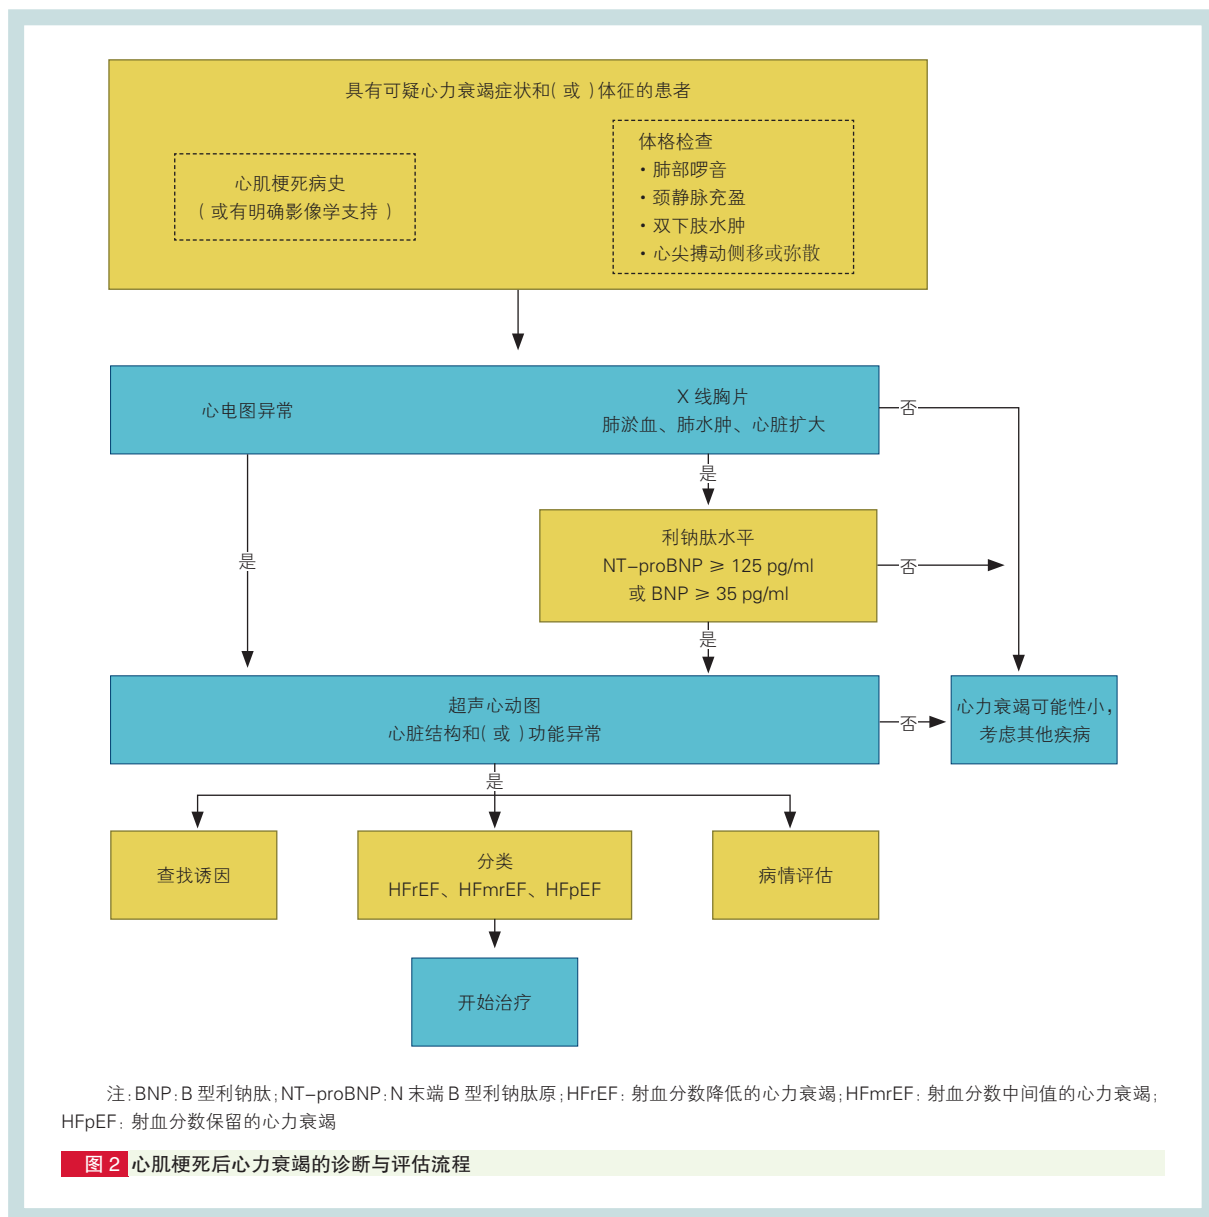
具有可疑心力衰竭症状和（或）体征的患者

心肌梗死病史
（或有明确影像学支持）

体格检查
• 肺部啰音
• 颈静脉充盈
• 双下肢水肿
• 心尖搏动侧移或弥散

心电图异常

X 线胸片
肺淤血、肺水肿、心脏扩大

否

是

是

利钠肽水平
NT–proBNP $\geqslant$ 125 pg/ml
或 BNP $\geqslant$ 35 pg/ml

否

是

超声心动图
心脏结构和（或）功能异常

否

心力衰竭可能性小，考虑其他疾病

是

查找诱因

分类
HFrEF、HFmrEF、HFpEF

病情评估

开始治疗

注：BNP：B 型利钠肽；NT–proBNP：N 末端 B 型利钠肽原；HFrEF：射血分数降低的心力衰竭；HFmrEF：射血分数中间值的心力衰竭；HFpEF：射血分数保留的心力衰竭

图 2 心肌梗死后心力衰竭的诊断与评估流程